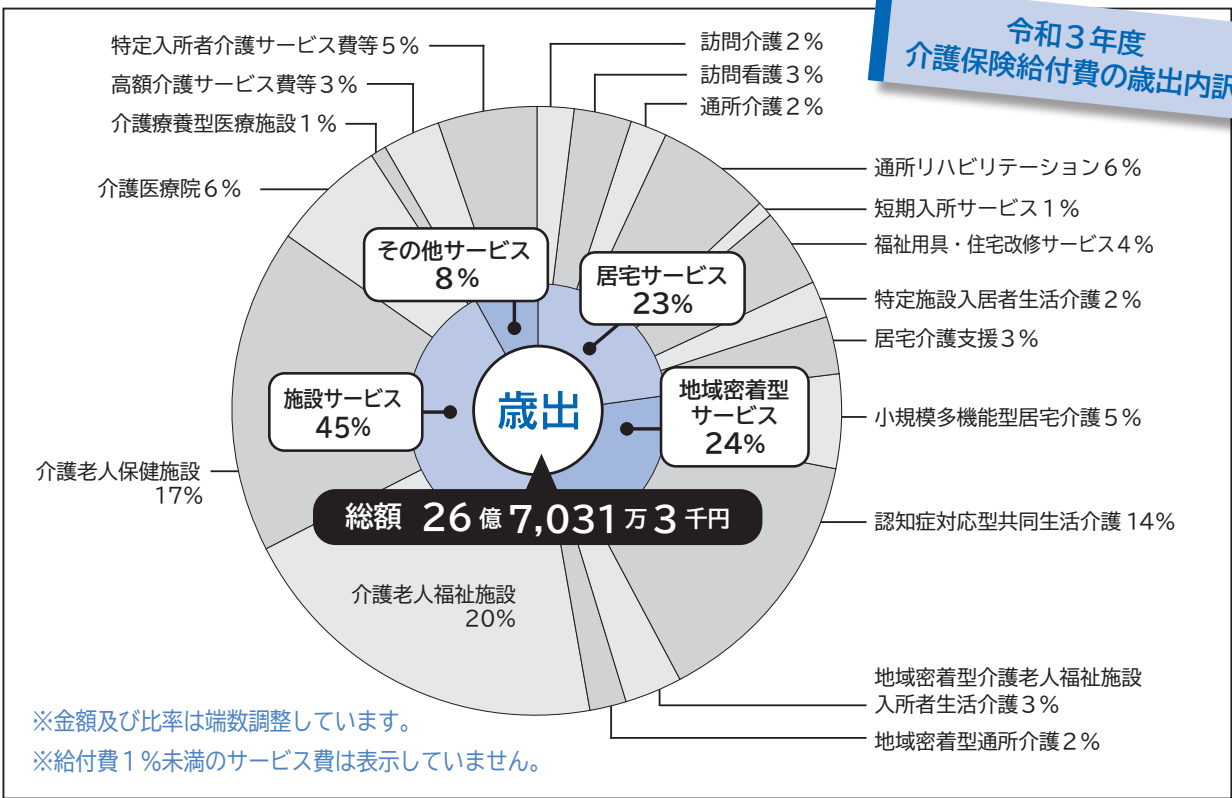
令和３年度
介護保険給付費の歳出内訳

特定入所者介護サービス費等５％
高額介護サービス費等３％
介護療養型医療施設１％
介護医療院６％
訪問介護２％
訪問看護３％
通所介護２％
通所リハビリテーション６％
短期入所サービス１％
福祉用具・住宅改修サービス４％
特定施設入居者生活介護２％
居宅介護支援３％
小規模多機能型居宅介護５％
認知症対応型共同生活介護 14％
地域密着型介護老人福祉施設入所者生活介護３％
地域密着型通所介護２％
介護老人福祉施設 20％
介護老人保健施設 17％

その他サービス 8％
居宅サービス 23％
施設サービス 45％
地域密着型サービス 24％
歳出
総額 26億7,031万3千円

※金額及び比率は端数調整しています。
※給付費１％未満のサービス費は表示していません。